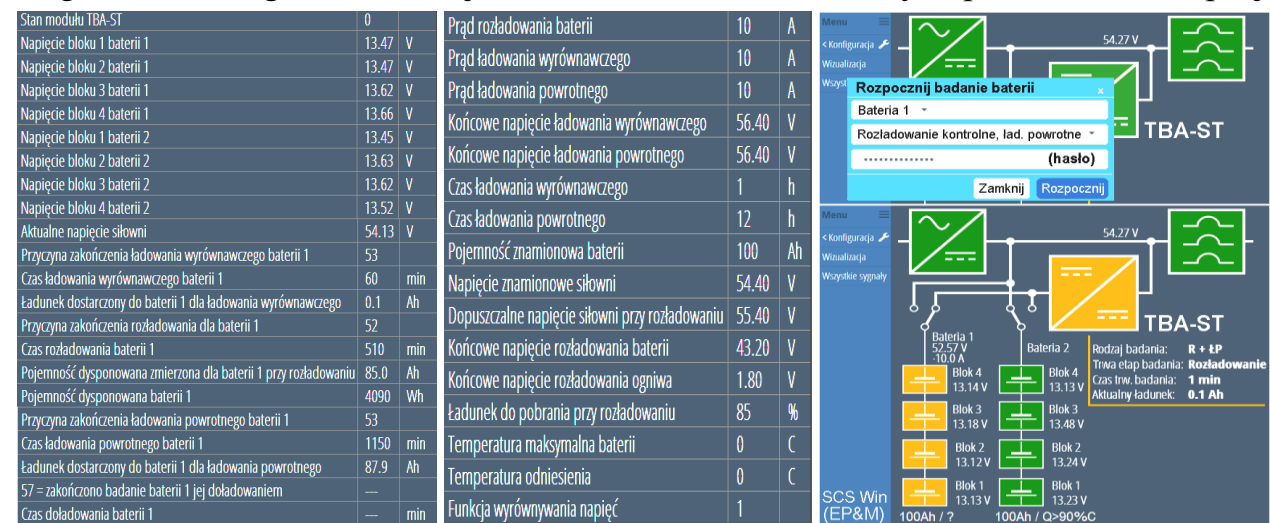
| Stan modułu TBA-ST | 0 | |
|---|---|---|
| Napięcie bloku 1 baterii 1 | 13.47 | V |
| Napięcie bloku 2 baterii 1 | 13.47 | V |
| Napięcie bloku 3 baterii 1 | 13.62 | V |
| Napięcie bloku 4 baterii 1 | 13.66 | V |
| Napięcie bloku 1 baterii 2 | 13.45 | V |
| Napięcie bloku 2 baterii 2 | 13.63 | V |
| Napięcie bloku 3 baterii 2 | 13.62 | V |
| Napięcie bloku 4 baterii 2 | 13.52 | V |
| Aktualne napięcie siłowni | 54.13 | V |
| Przyczyna zakończenia ładowania wyrównawczego baterii 1 | 53 | |
| Czas ładowania wyrównawczego baterii 1 | 60 | min |
| Ładunek dostarczony do baterii 1 dla ładowania wyrównawczego | 0.1 | Ah |
| Przyczyna zakończenia rozładowania dla baterii 1 | 52 | |
| Czas rozładowania baterii 1 | 510 | min |
| Pojemność dysponowana zmierzona dla baterii 1 przy rozładowaniu | 85.0 | Ah |
| Pojemność dysponowana baterii 1 | 4090 | Wh |
| Przyczyna zakończenia ładowania powrotnego baterii 1 | 53 | |
| Czas ładowania powrotnego baterii 1 | 1150 | min |
| Ładunek dostarczony do baterii 1 dla ładowania powrotnego | 87.9 | Ah |
| 57 = zakończono badanie baterii 1 jej doładowaniem | --- | |
| Czas doładowania baterii 1 | --- | min |

| Prąd rozładowania baterii | 10 | A |
|---|---|---|
| Prąd ładowania wyrównawczego | 10 | A |
| Prąd ładowania powrotnego | 10 | A |
| Końcowe napięcie ładowania wyrównawczego | 56.40 | V |
| Końcowe napięcie ładowania powrotnego | 56.40 | V |
| Czas ładowania wyrównawczego | 1 | h |
| Czas ładowania powrotnego | 12 | h |
| Pojemność znamionowa baterii | 100 | Ah |
| Napięcie znamionowe siłowni | 54.40 | V |
| Dopuszczalne napięcie siłowni przy rozładowaniu | 55.40 | V |
| Końcowe napięcie rozładowania baterii | 43.20 | V |
| Końcowe napięcie rozładowania ogniwa | 1.80 | V |
| Ładunek do pobrania przy rozładowaniu | 85 | % |
| Temperatura maksymalna baterii | 0 | C |
| Temperatura odniesienia | 0 | C |
| Funkcja wyrównywania napięć | 1 | |

Menu
< Konfiguracja
Wizualizacja
Wszyst
54.27 V
Rozpocznij badanie baterii
×
Bateria 1
Rozładowanie kontrolne, ład. powrotne
•••••••••••••• (hasło)
Zamknij
Rozpocznij
TBA-ST

Menu
< Konfiguracja
Wizualizacja
Wszystkie sygnały
54.27 V
TBA-ST
Bateria 1
52.57 V
-10.0 A
Bateria 2
Rodzaj badania: R + ŁP
Trwa etap badania: Rozładowanie
Czas trw. badania: 1 min
Aktualny ładunek: 0.1 Ah
Blok 4 13.14 V
Blok 3 13.18 V
Blok 2 13.12 V
Blok 1 13.13 V
Blok 4 13.13 V
Blok 3 13.48 V
Blok 2 13.24 V
Blok 1 13.23 V
SCS Win (EP&M)
100Ah / ?
100Ah / Q>90%C